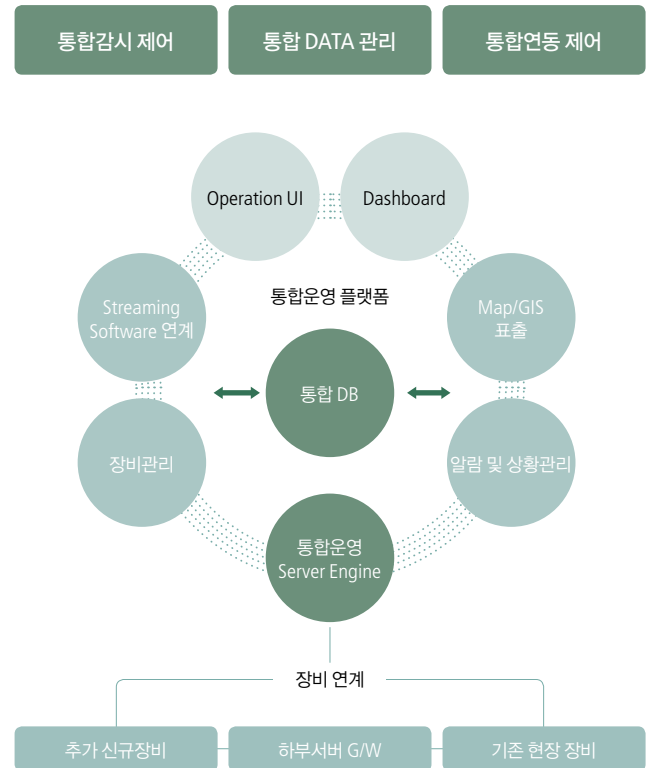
통합감시 제어

통합 DATA 관리

통합연동 제어

Operation UI

Dashboard

통합운영 플랫폼

Streaming Software 연계

Map/GIS 표출

통합 DB

장비관리

알람 및 상황관리

통합운영 Server Engine

장비 연계

추가 신규장비

하부서버 G/W

기존 현장 장비